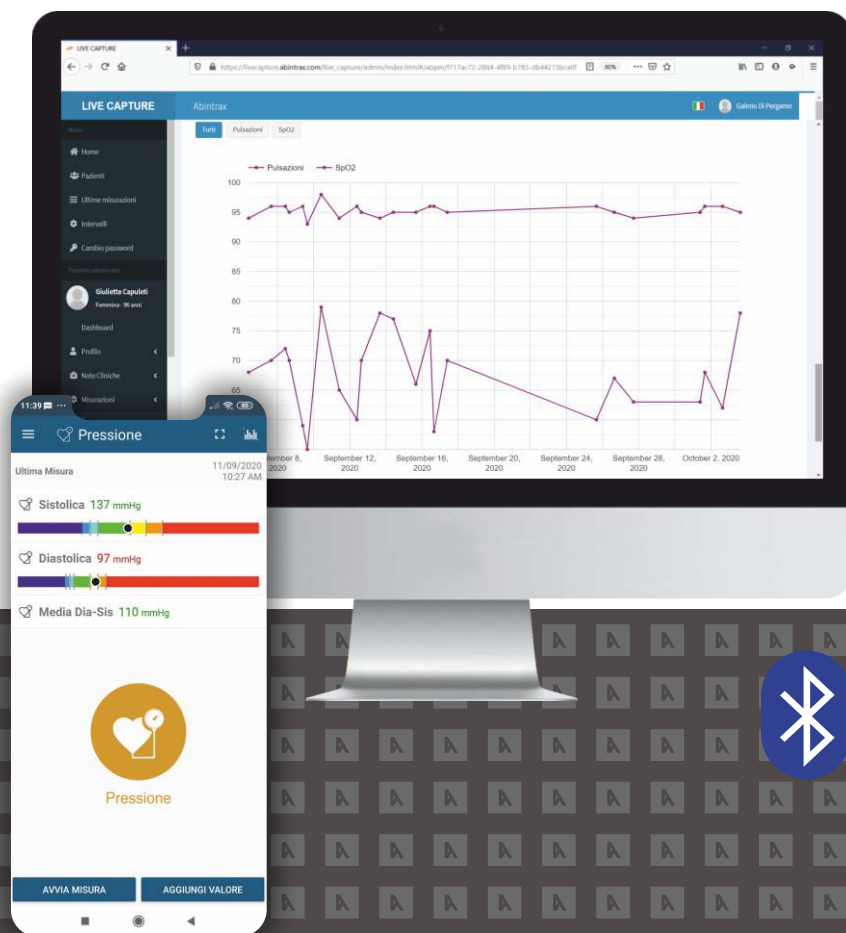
LIVE CAPTURE

https://livecapture.abintrax.com/live_capture/admin/index.html#/abpm/f717ac72-2864-4f89-b783-db44273bca0f

80%

LIVE CAPTURE

Abintrax

Galeno Di Pergamo

Menu

Home

Pazienti

Ultime misurazioni

Intervalli

Cambio password

Paziente selezionato

Giulietta Capuleti

Femmina · 36 anni

Dashboard

Profilo

Note Cliniche

Misurazioni

Tutti

Pulsazioni

SpO2

Pulsazioni

SpO2

100

95

90

85

80

75

70

65

September 8, 2020

September 12, 2020

September 16, 2020

September 20, 2020

September 24, 2020

September 28, 2020

October 2, 2020

11:39

Pressione

Ultima Misura

11/09/2020 10:27 AM

Sistolica 137 mmHg

Diastolica 97 mmHg

Media Dia-Sis 110 mmHg

Pressione

AVVIA MISURA

AGGIUNGI VALORE